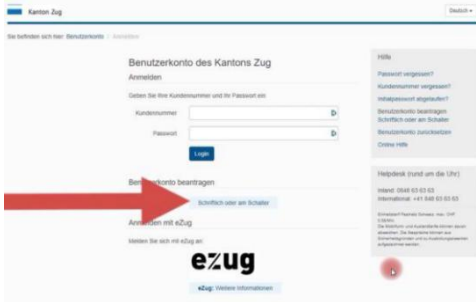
Kanton Zug

Deutsch

Sie befinden sich hier: Benutzerkonto / Anmelden

Benutzerkonto des Kantons Zug

Anmelden

Geben Sie Ihre Kundennummer und Ihr Passwort ein

Kundennummer

Passwort

Login

Benutzerkonto beantragen

Schriftlich oder am Schalter

Anmelden mit eZug

Melden Sie sich mit eZug an

ezug

eZug: Weitere Informationen

Hilfe

Passwort vergessen?

Kundennummer vergessen?

Initialpasswort abgelaufen?

Benutzerkonto beantragen Schriftlich oder am Schalter

Benutzerkonto zurücksetzen

Online Hilfe

Helpdesk (rund um die Uhr)

Inland: 0848 63 63 63

International: +41 848 63 63 63

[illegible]